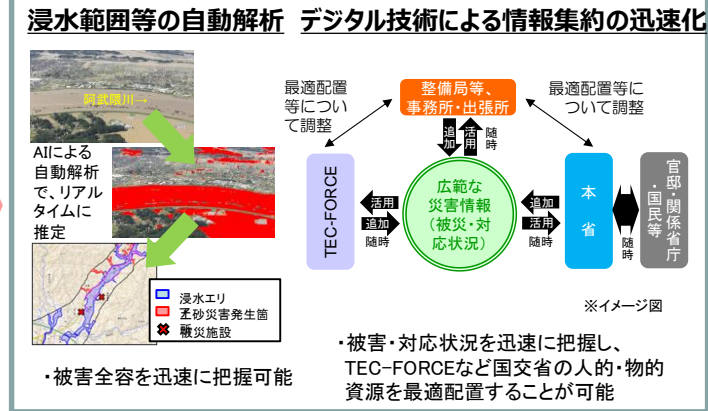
浸水範囲等の自動解析　デジタル技術による情報集約の迅速化

阿武隈川→

AIによる自動解析で、リアルタイムに推定

浸水エリア
土砂災害発生箇所
被災施設

・被害全容を迅速に把握可能

最適配置等について調整

整備局等、事務所・出張所

最適配置等について調整

追加
活用
随時

TEC-FORCE

活用
追加
随時

広範な災害情報（被災・対応状況）

追加
活用
随時

本省

随時

官邸・関係省庁・国民等

※イメージ図

・被害・対応状況を迅速に把握し、TEC-FORCEなど国交省の人的・物的資源を最適配置することが可能